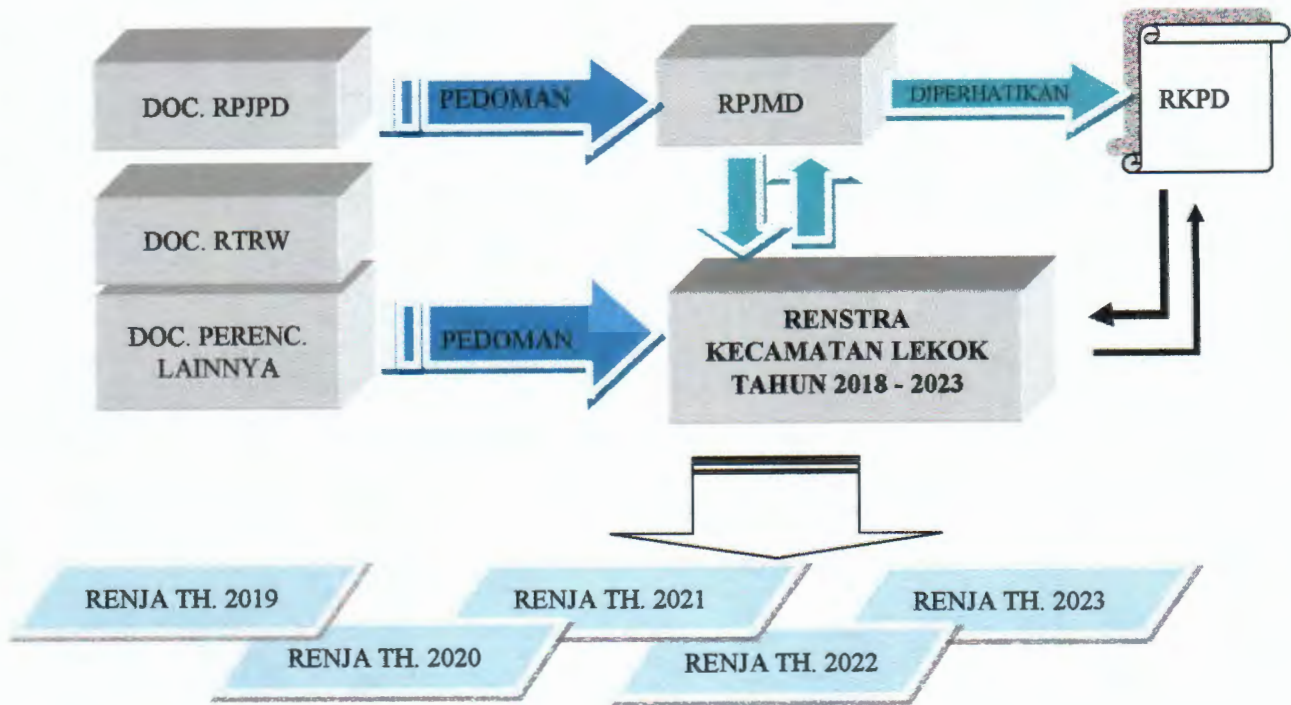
DOC. RPJPD

PEDOMAN

RPJMD

DIPERHATIKAN

RKPD

DOC. RTRW

DOC. PERENC. LAINNYA

PEDOMAN

RENSTRA KECAMATAN LEKOK TAHUN 2018 - 2023

RENJA TH. 2019

RENJA TH. 2021

RENJA TH. 2023

RENJA TH. 2020

RENJA TH. 2022